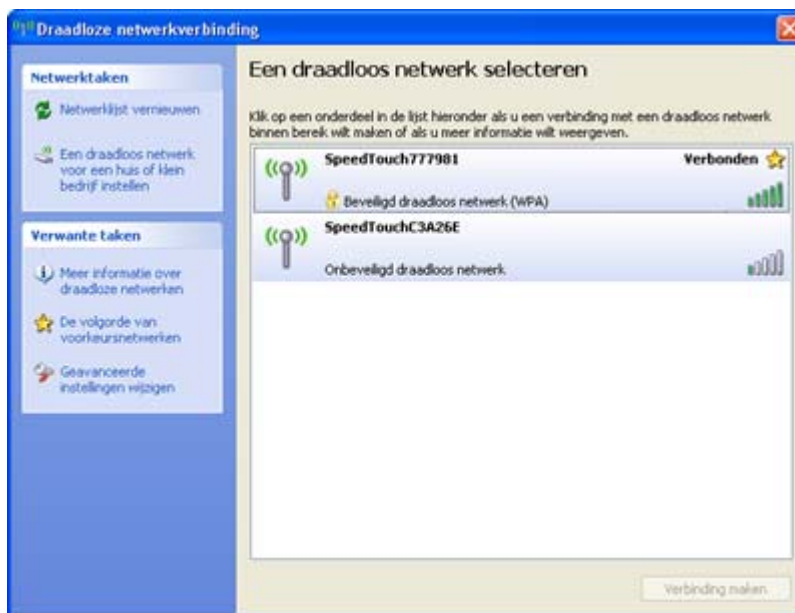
Draadloze netwerkverbinding

Netwerktaken

Netwerklijst vernieuwen

Een draadloos netwerk voor een huis of klein bedrijf instellen

Verwante taken

Meer informatie over draadloze netwerken

De volgorde van voorkeursnetwerken

Geavanceerde instellingen wijzigen

Een draadloos netwerk selecteren

Klik op een onderdeel in de lijst hieronder als u een verbinding met een draadloos netwerk binnen bereik wilt maken of als u meer informatie wilt weergeven.

SpeedTouch777981

Verbonden

Beveiligd draadloos netwerk (WPA)

SpeedTouchC3A26E

Onbeveiligd draadloos netwerk

Verbinding maken